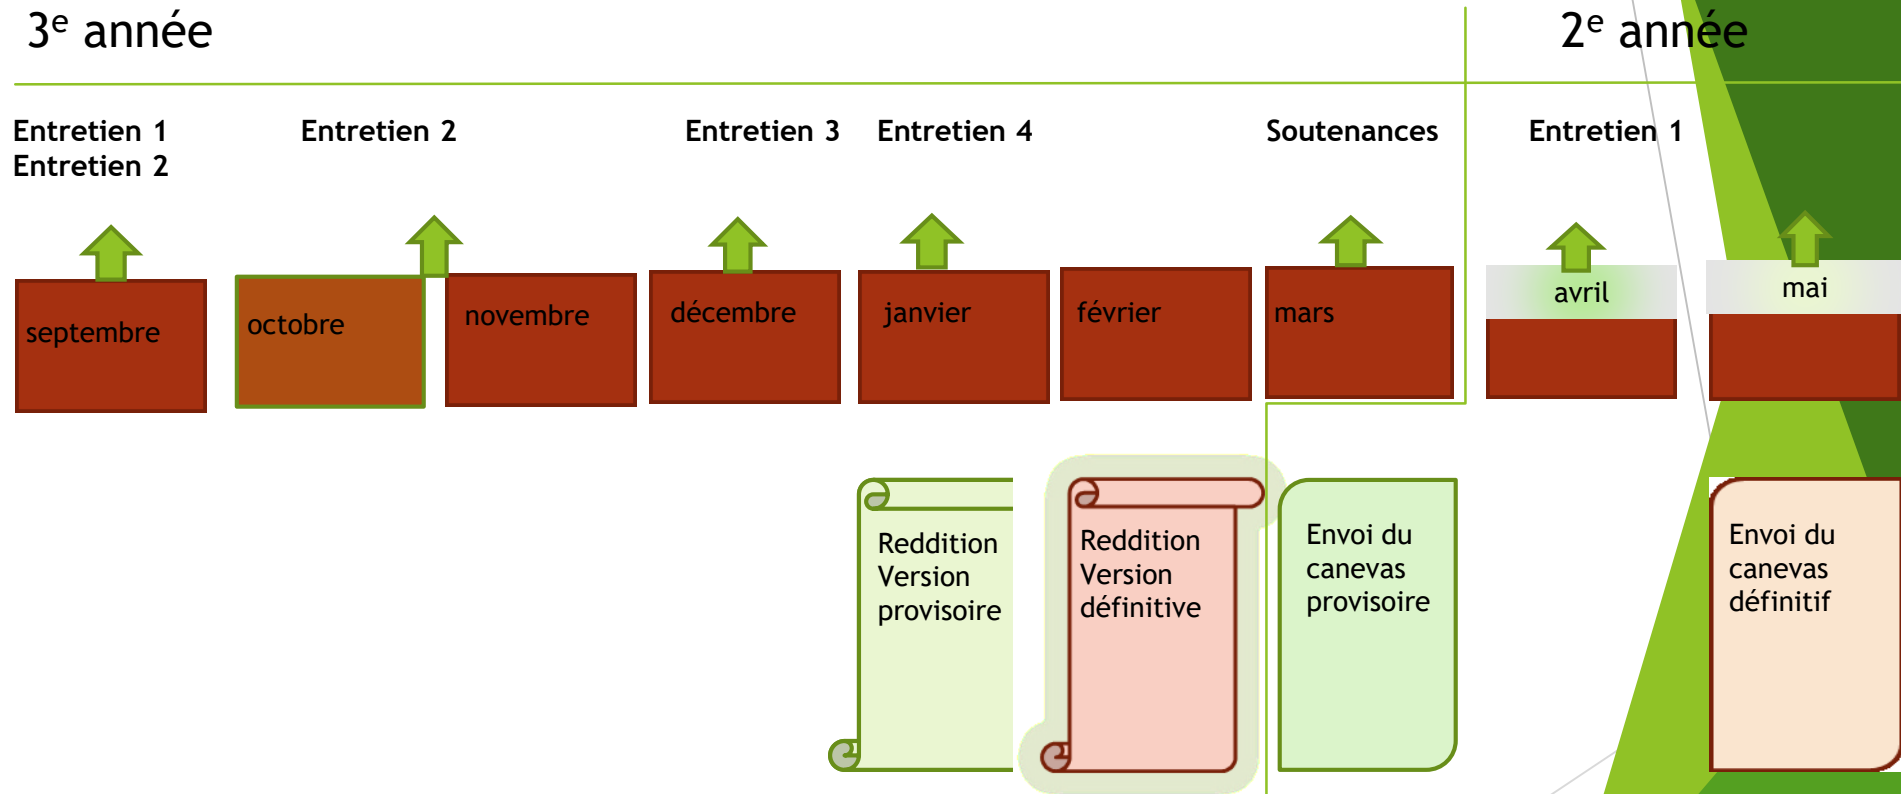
3$^{e}$ année

2$^{e}$ année

Entretien 1
Entretien 2

Entretien 2

Entretien 3

Entretien 4

Soutenances

Entretien 1

septembre

octobre

novembre

décembre

janvier

février

mars

avril

mai

Reddition Version provisoire

Reddition Version définitive

Envoi du canevas provisoire

Envoi du canevas définitif